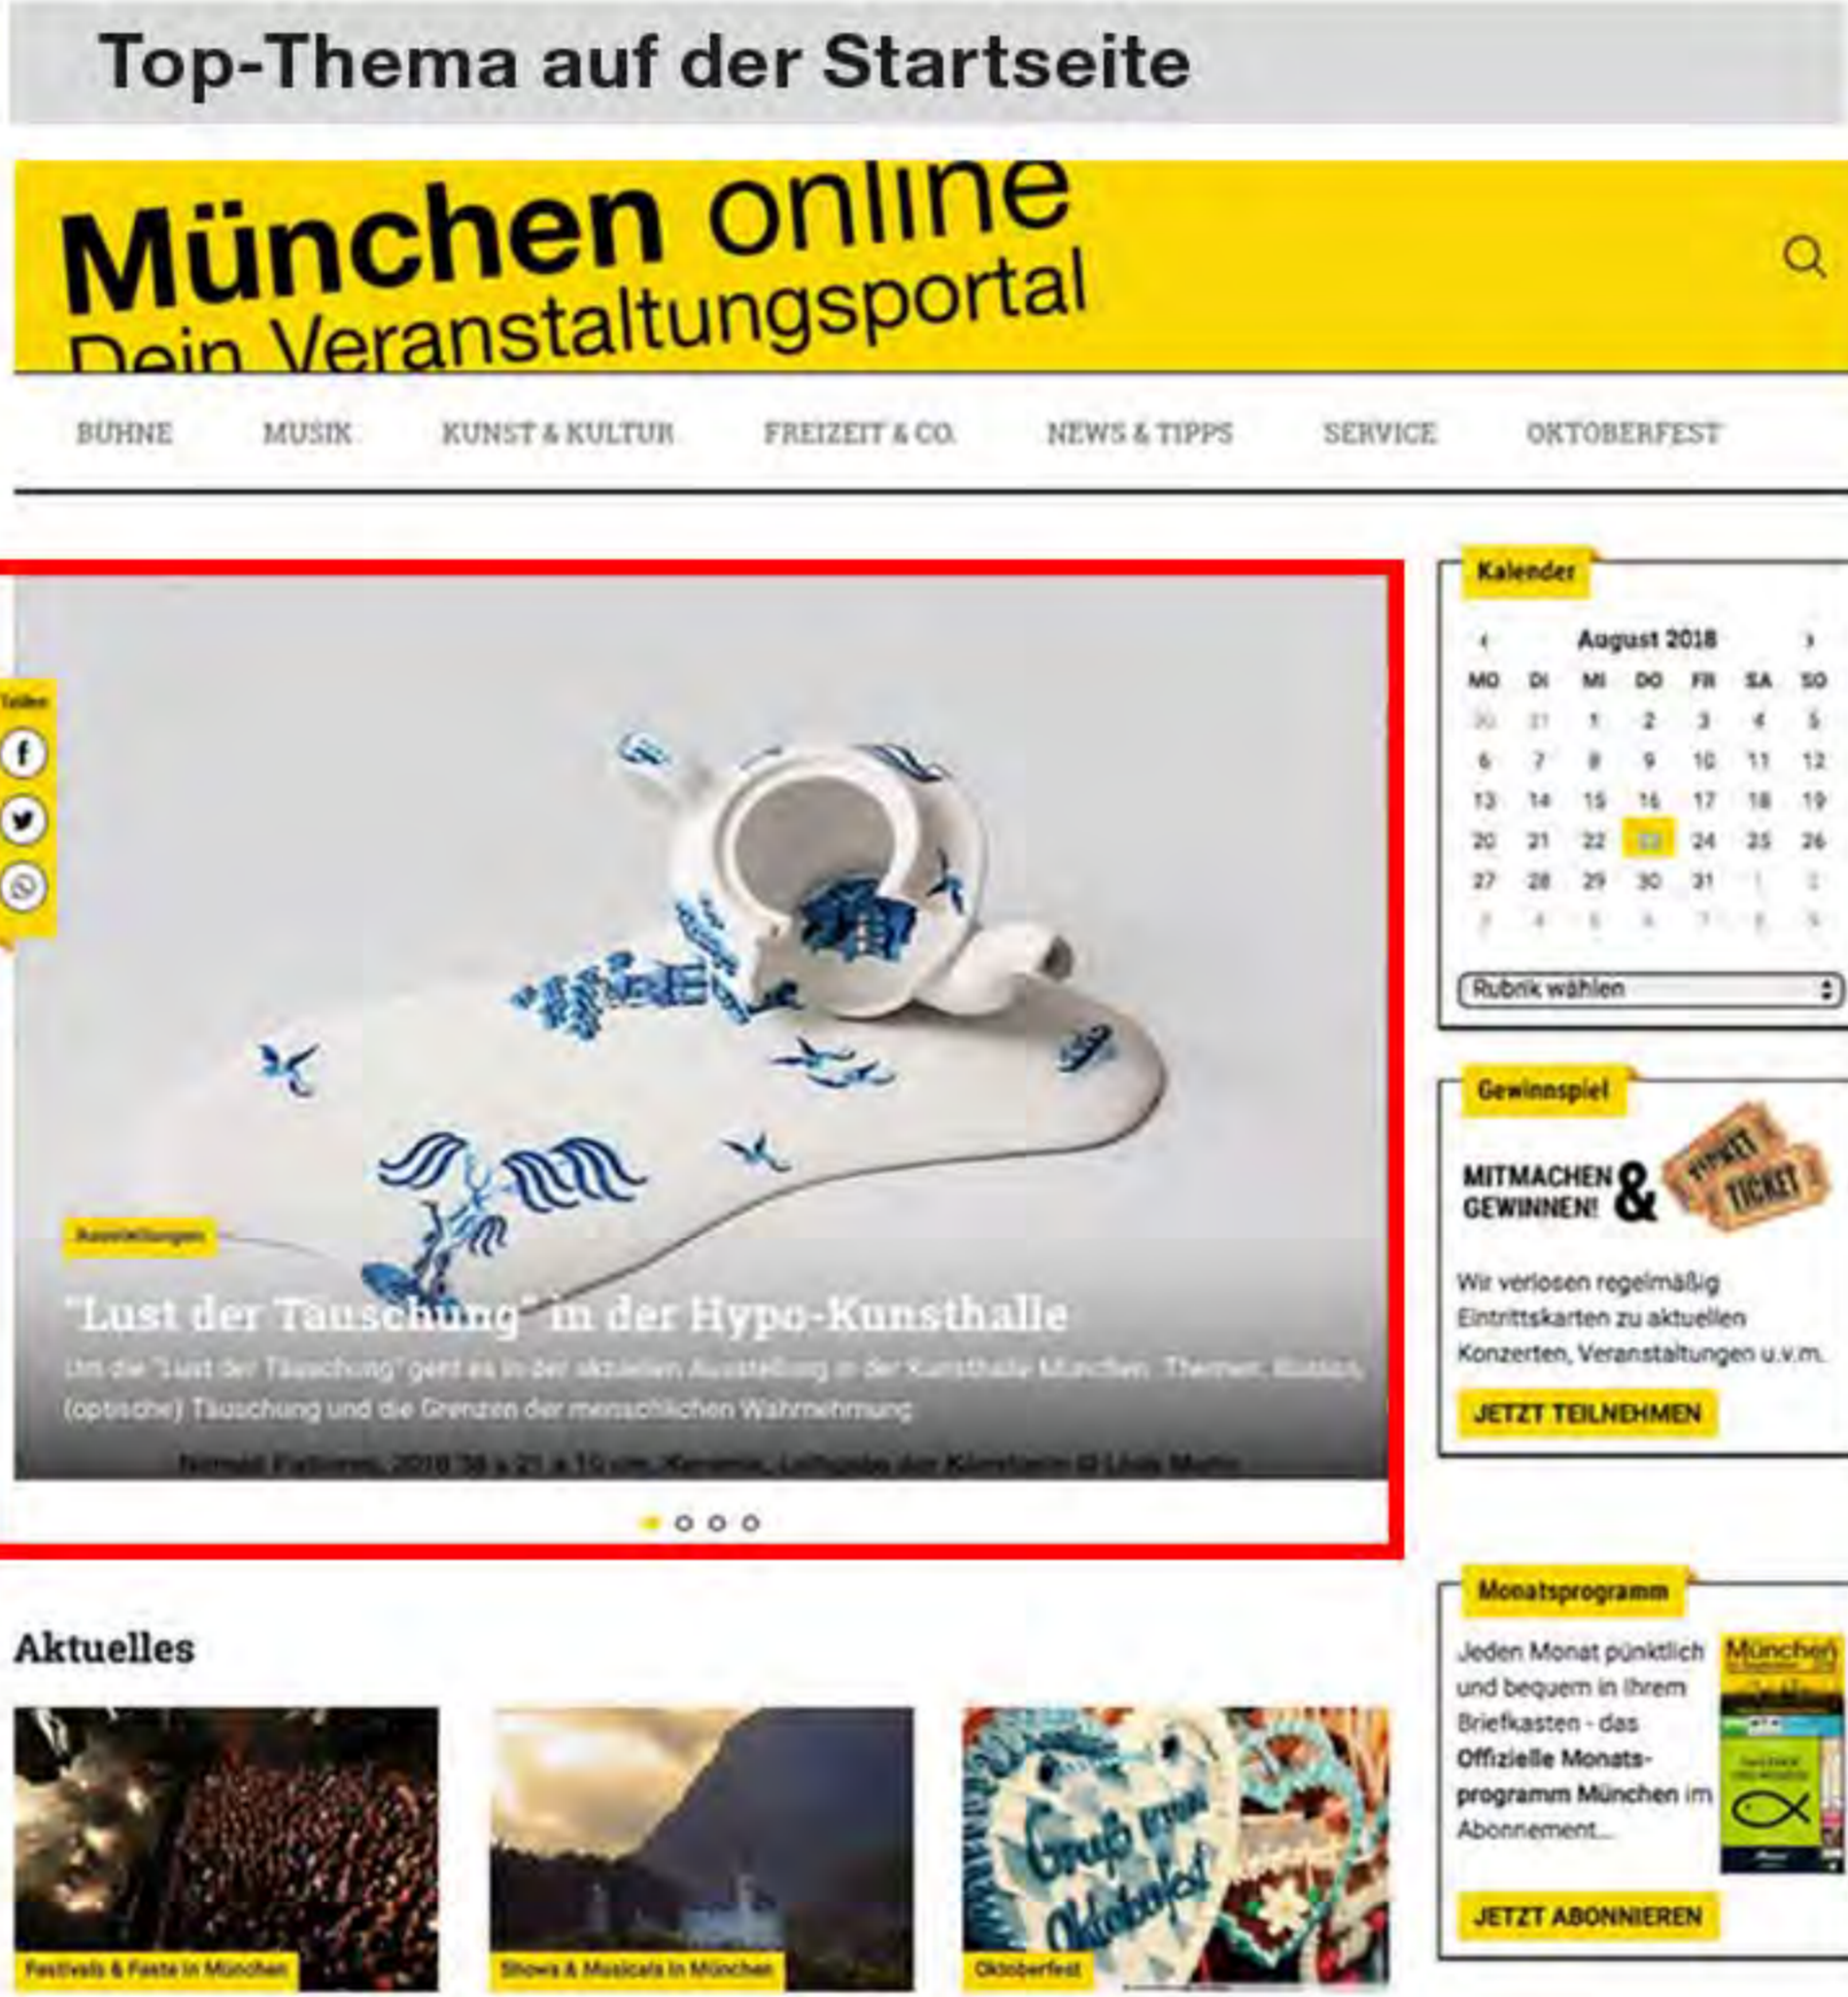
Top-Thema auf der Startseite

München online
Dein Veranstaltungsportal

BÜHNE MUSIK KUNST & KULTUR FREIZEIT & CO. NEWS & TIPPS SERVICE OKTOBERFEST

Teilen

Ausstellungen

"Lust der Täuschung" in der Hypo-Kunsthalle

Um die "Lust der Täuschung" geht es in der aktuellen Ausstellung in der Kunsthalle München. Themen: Illusion, (optische) Täuschung und die Grenzen der menschlichen Wahrnehmung

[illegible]

Kalender

August 2018

| MO | DI | MI | DO | FR | SA | SO |
|---|---|---|---|---|---|---|
| 30 | 31 | 1 | 2 | 3 | 4 | 5 |
| 6 | 7 | 8 | 9 | 10 | 11 | 12 |
| 13 | 14 | 15 | 16 | 17 | 18 | 19 |
| 20 | 21 | 22 | 23 | 24 | 25 | 26 |
| 27 | 28 | 29 | 30 | 31 | 1 | 2 |
| 3 | 4 | 5 | 6 | 7 | 8 | 9 |

Rubrik wählen

Gewinnspiel

MITMACHEN & GEWINNEN!

TICKET TICKET

Wir verlosen regelmäßig Eintrittskarten zu aktuellen Konzerten, Veranstaltungen u.v.m.

JETZT TEILNEHMEN

Aktuelles

Festivals & Feste in München

Shows & Musicals in München

Gruß vom Oktoberfest

Oktoberfest

Monatsprogramm

Jeden Monat pünktlich und bequem in Ihrem Briefkasten - das Offizielle Monatsprogramm München im Abonnement...

München

JETZT ABONNIEREN